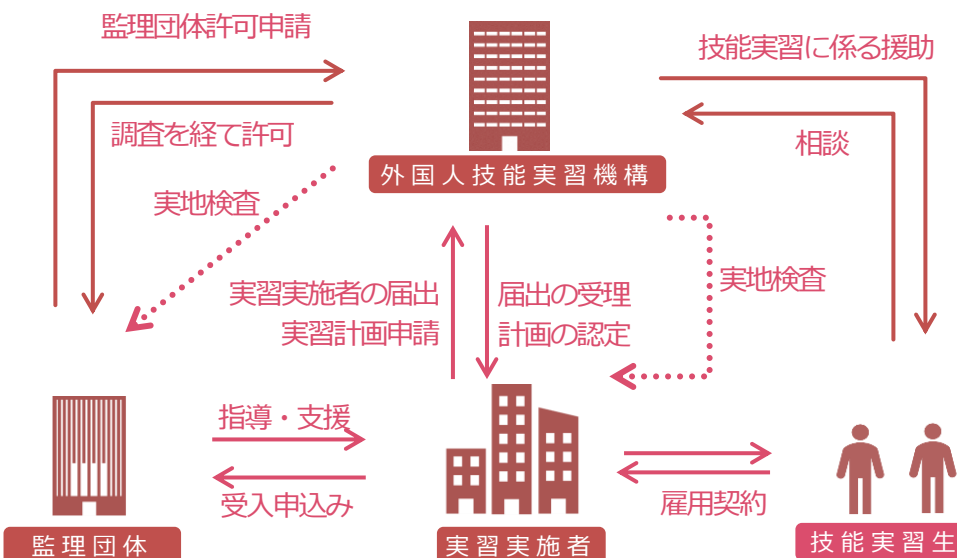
監理団体許可申請

調査を経て許可

実地検査

外国人技能実習機構

技能実習に係る援助

相談

実地検査

実習実施者の届出
実習計画申請

届出の受理
計画の認定

指導・支援

受入申込み

雇用契約

監理団体

実習実施者

技能実習生